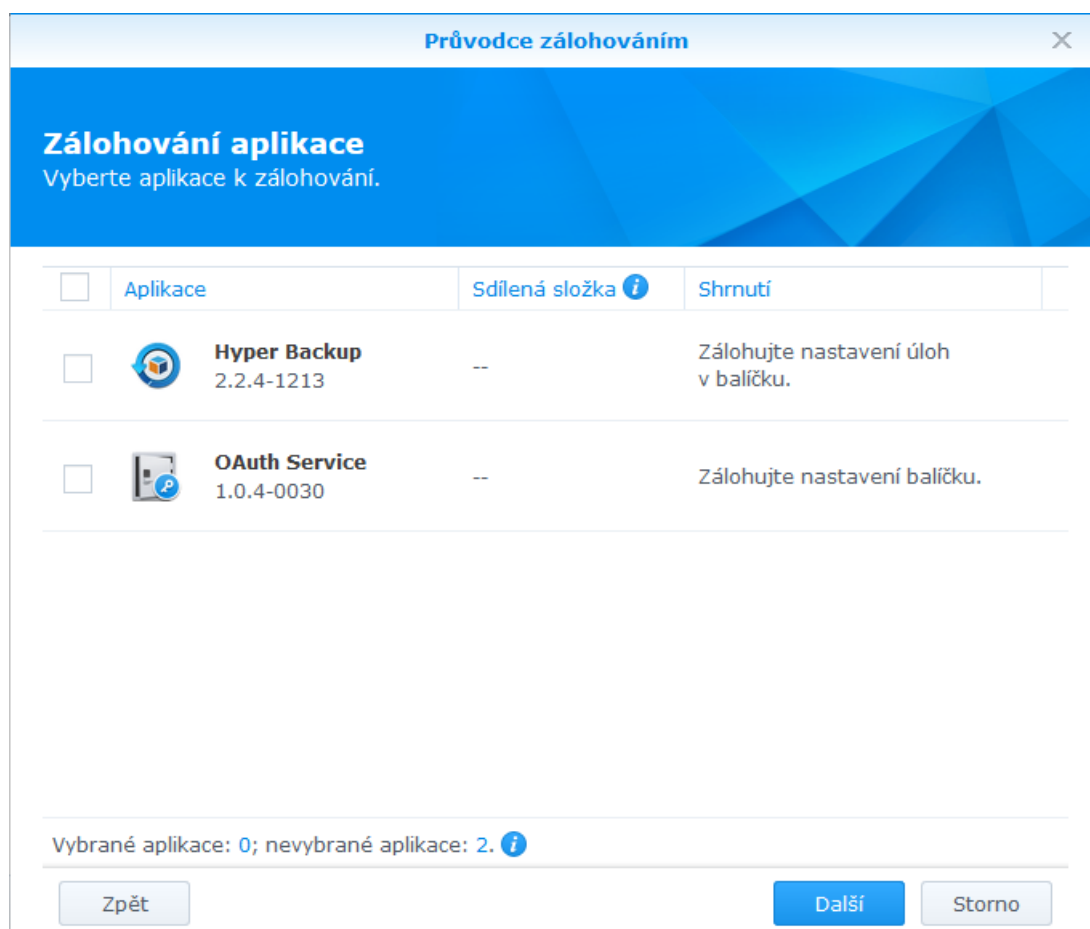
Průvodce zálohováním

Zálohování aplikace
Vyberte aplikace k zálohování.

| | Aplikace | Sdílená složka | Shrnutí |
|---|---|---|---|
| | Hyper Backup 2.2.4-1213 | -- | Zálohujte nastavení úloh v balíčku. |
| | OAuth Service 1.0.4-0030 | -- | Zálohujte nastavení balíčku. |

Vybrané aplikace: 0; nevybrané aplikace: 2.

Zpět

Další

Storno